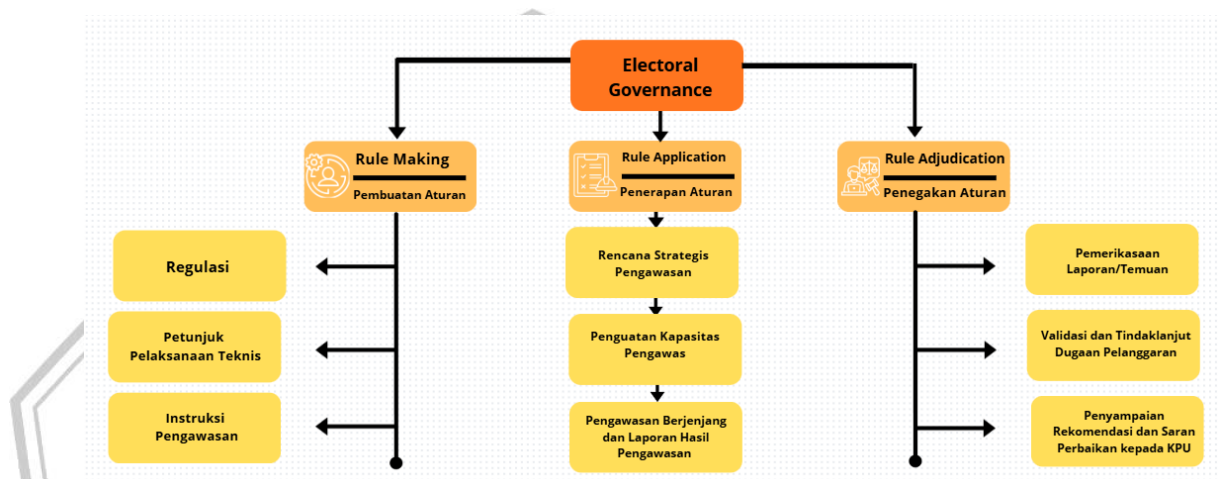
Electoral Governance

Rule Making
Pembuatan Aturan

Regulasi

Petunjuk Pelaksanaan Teknis

Instruksi Pengawasan

Rule Application
Penerapan Aturan

Rencana Strategis Pengawasan

Penguatan Kapasitas Pengawas

Pengawasan Berjenjang dan Laporan Hasil Pengawasan

Rule Adjudication
Penegakan Aturan

Pemerikasaan Laporan/Temuan

Validasi dan Tindaklanjut Dugaan Pelanggaran

Penyampaian Rekomendasi dan Saran Perbaikan kepada KPU